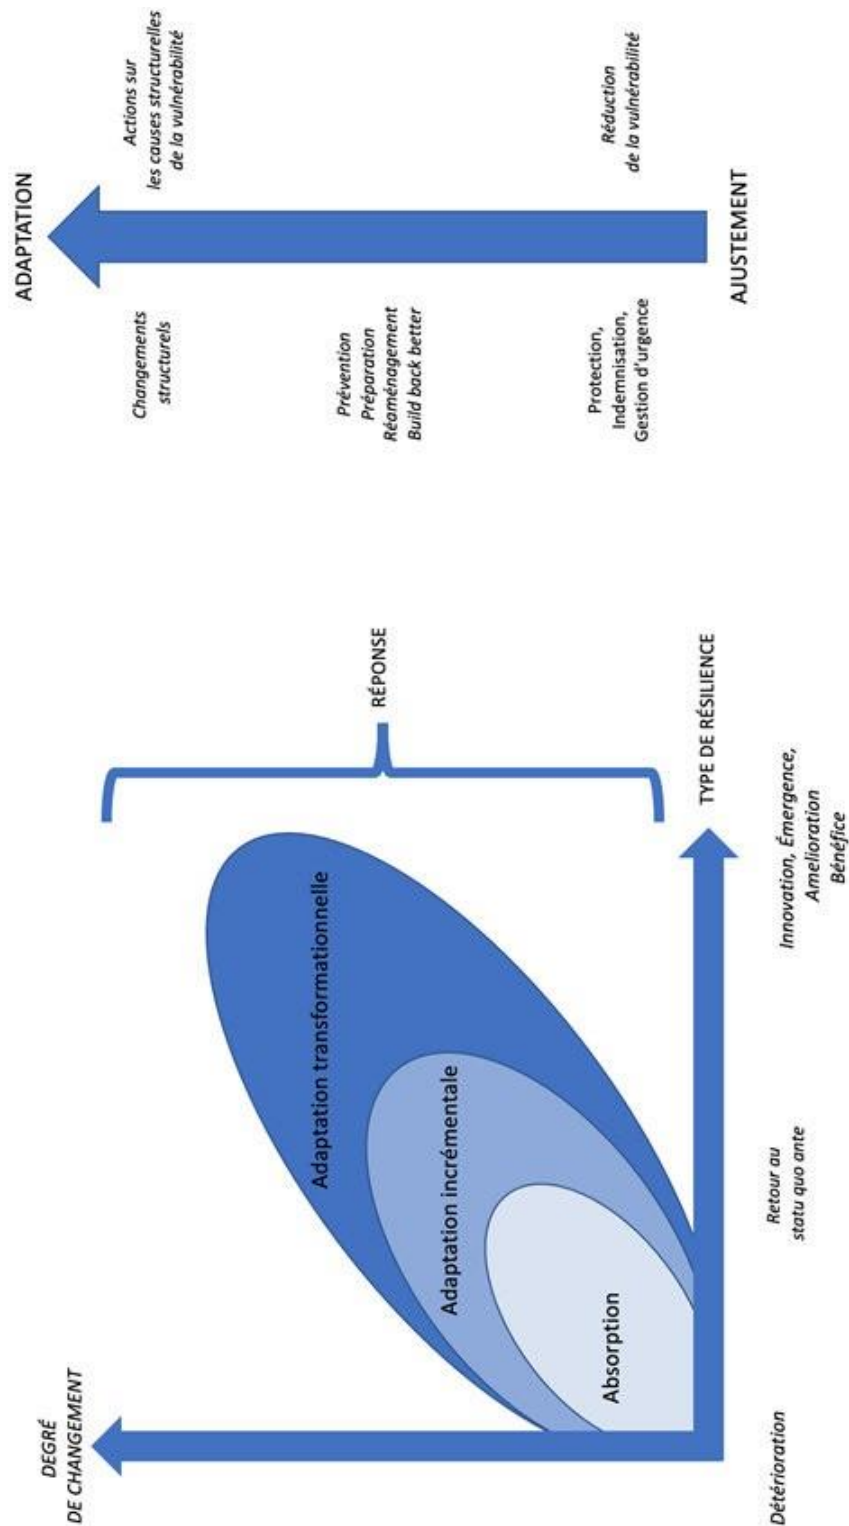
DEGRÉ
DE CHANGEMENT

Absorption

Adaptation incrémentale

Adaptation transformationnelle

Détérioration

Retour au
statu quo ante

Innovation, Émergence,
Amelioration
Bénéfice

TYPE DE RÉSILIENCE

RÉPONSE

Protection,
Indemnisation,
Gestion d'urgence

Prévention
Préparation
Réaménagement
Build back better

Changements
structurels

AJUSTEMENT

ADAPTATION

Réduction
de la vulnérabilité

Actions sur
les causes structurelles
de la vulnérabilité